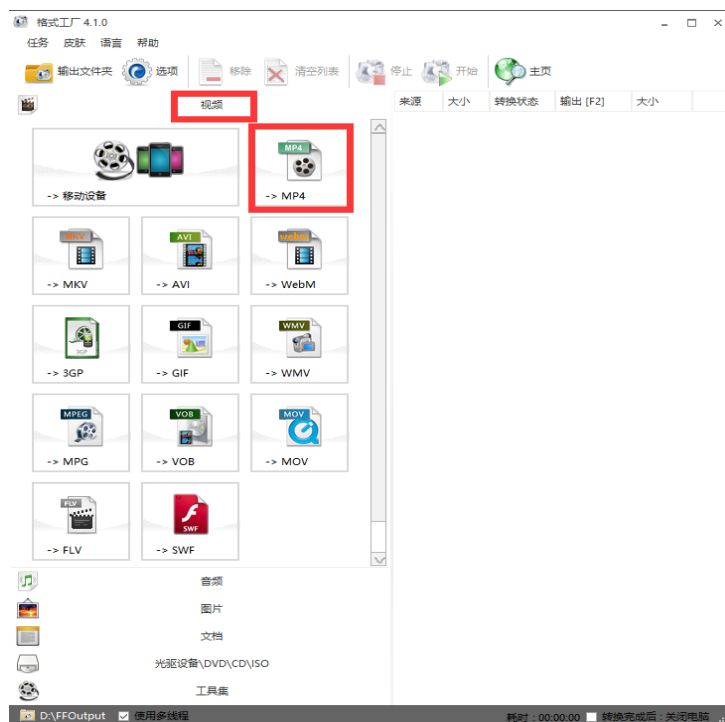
格式工厂 4.1.0

任务 皮肤 语言 帮助

输出文件夹 选项 移除 清空列表 停止 开始 主页

视频

| 来源 | 大小 | 转换状态 | 输出 [F2] | 大小 |
|---|---|---|---|---|

-> 移动设备

MP4
-> MP4

MKV
-> MKV

AVI
-> AVI

webm
-> WebM

3GP
-> 3GP

GIF
-> GIF

WMV
-> WMV

MPEG
-> MPG

VOB
-> VOB

MOV
-> MOV

FLV
-> FLV

SWF
-> SWF

音频

图片

文档

光驱设备\DVD\CD\ISO

工具集

D:\FFOutput 使用多线程

耗时：00:00:00 转换完成后：关闭电脑